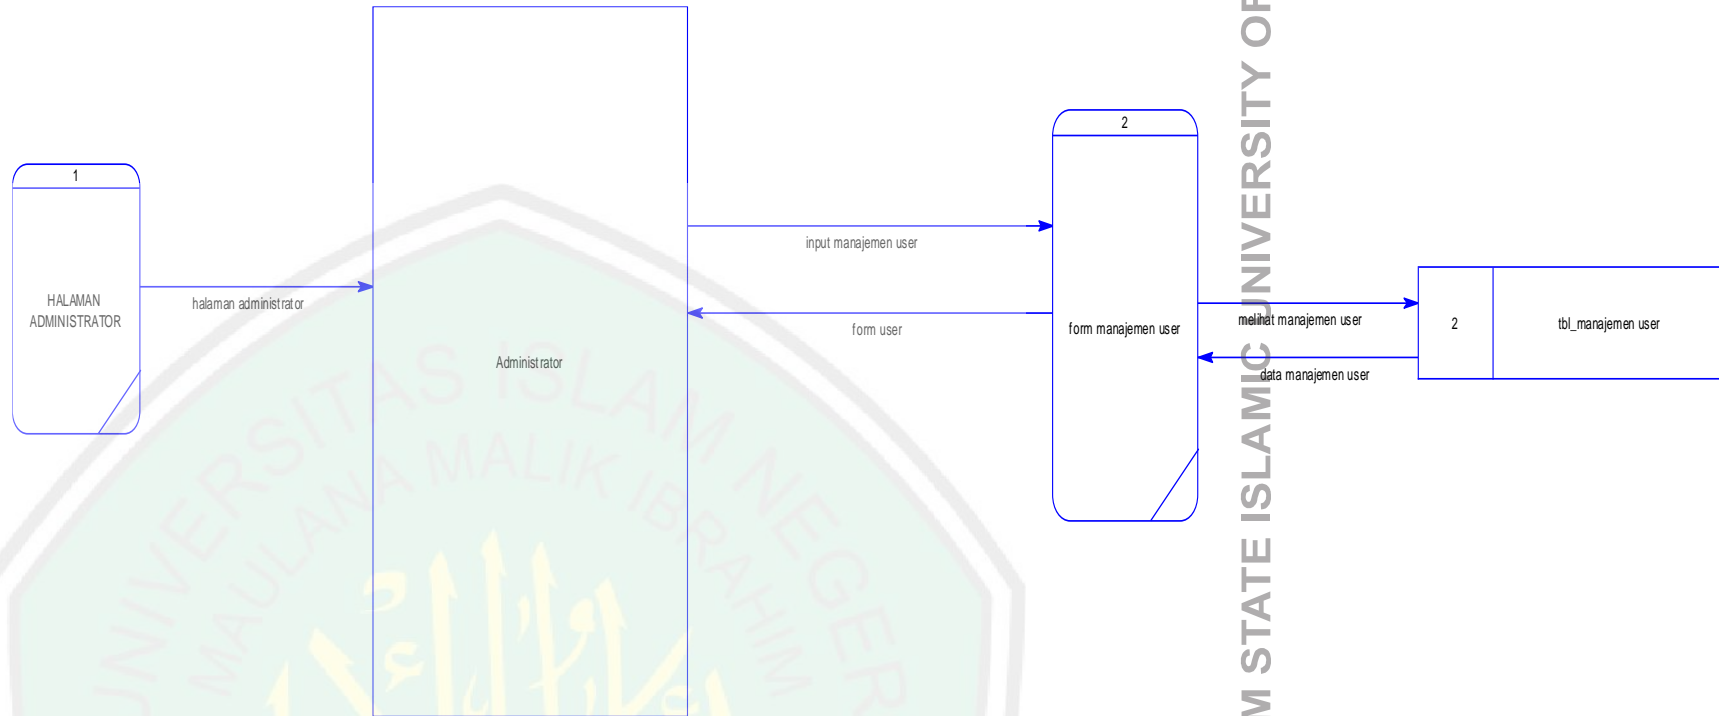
1

HALAMAN ADMINISTRATOR

halaman administrator

Administrator

input manajemen user

form user

2

form manajemen user

melihat manajemen user

data manajemen user

2

tbl_manajemen user

UNIVERSITAS ISLAM NEGERI MAULANA MALIK IBRAHIM

M STATE ISLAMIC UNIVERSITY OF